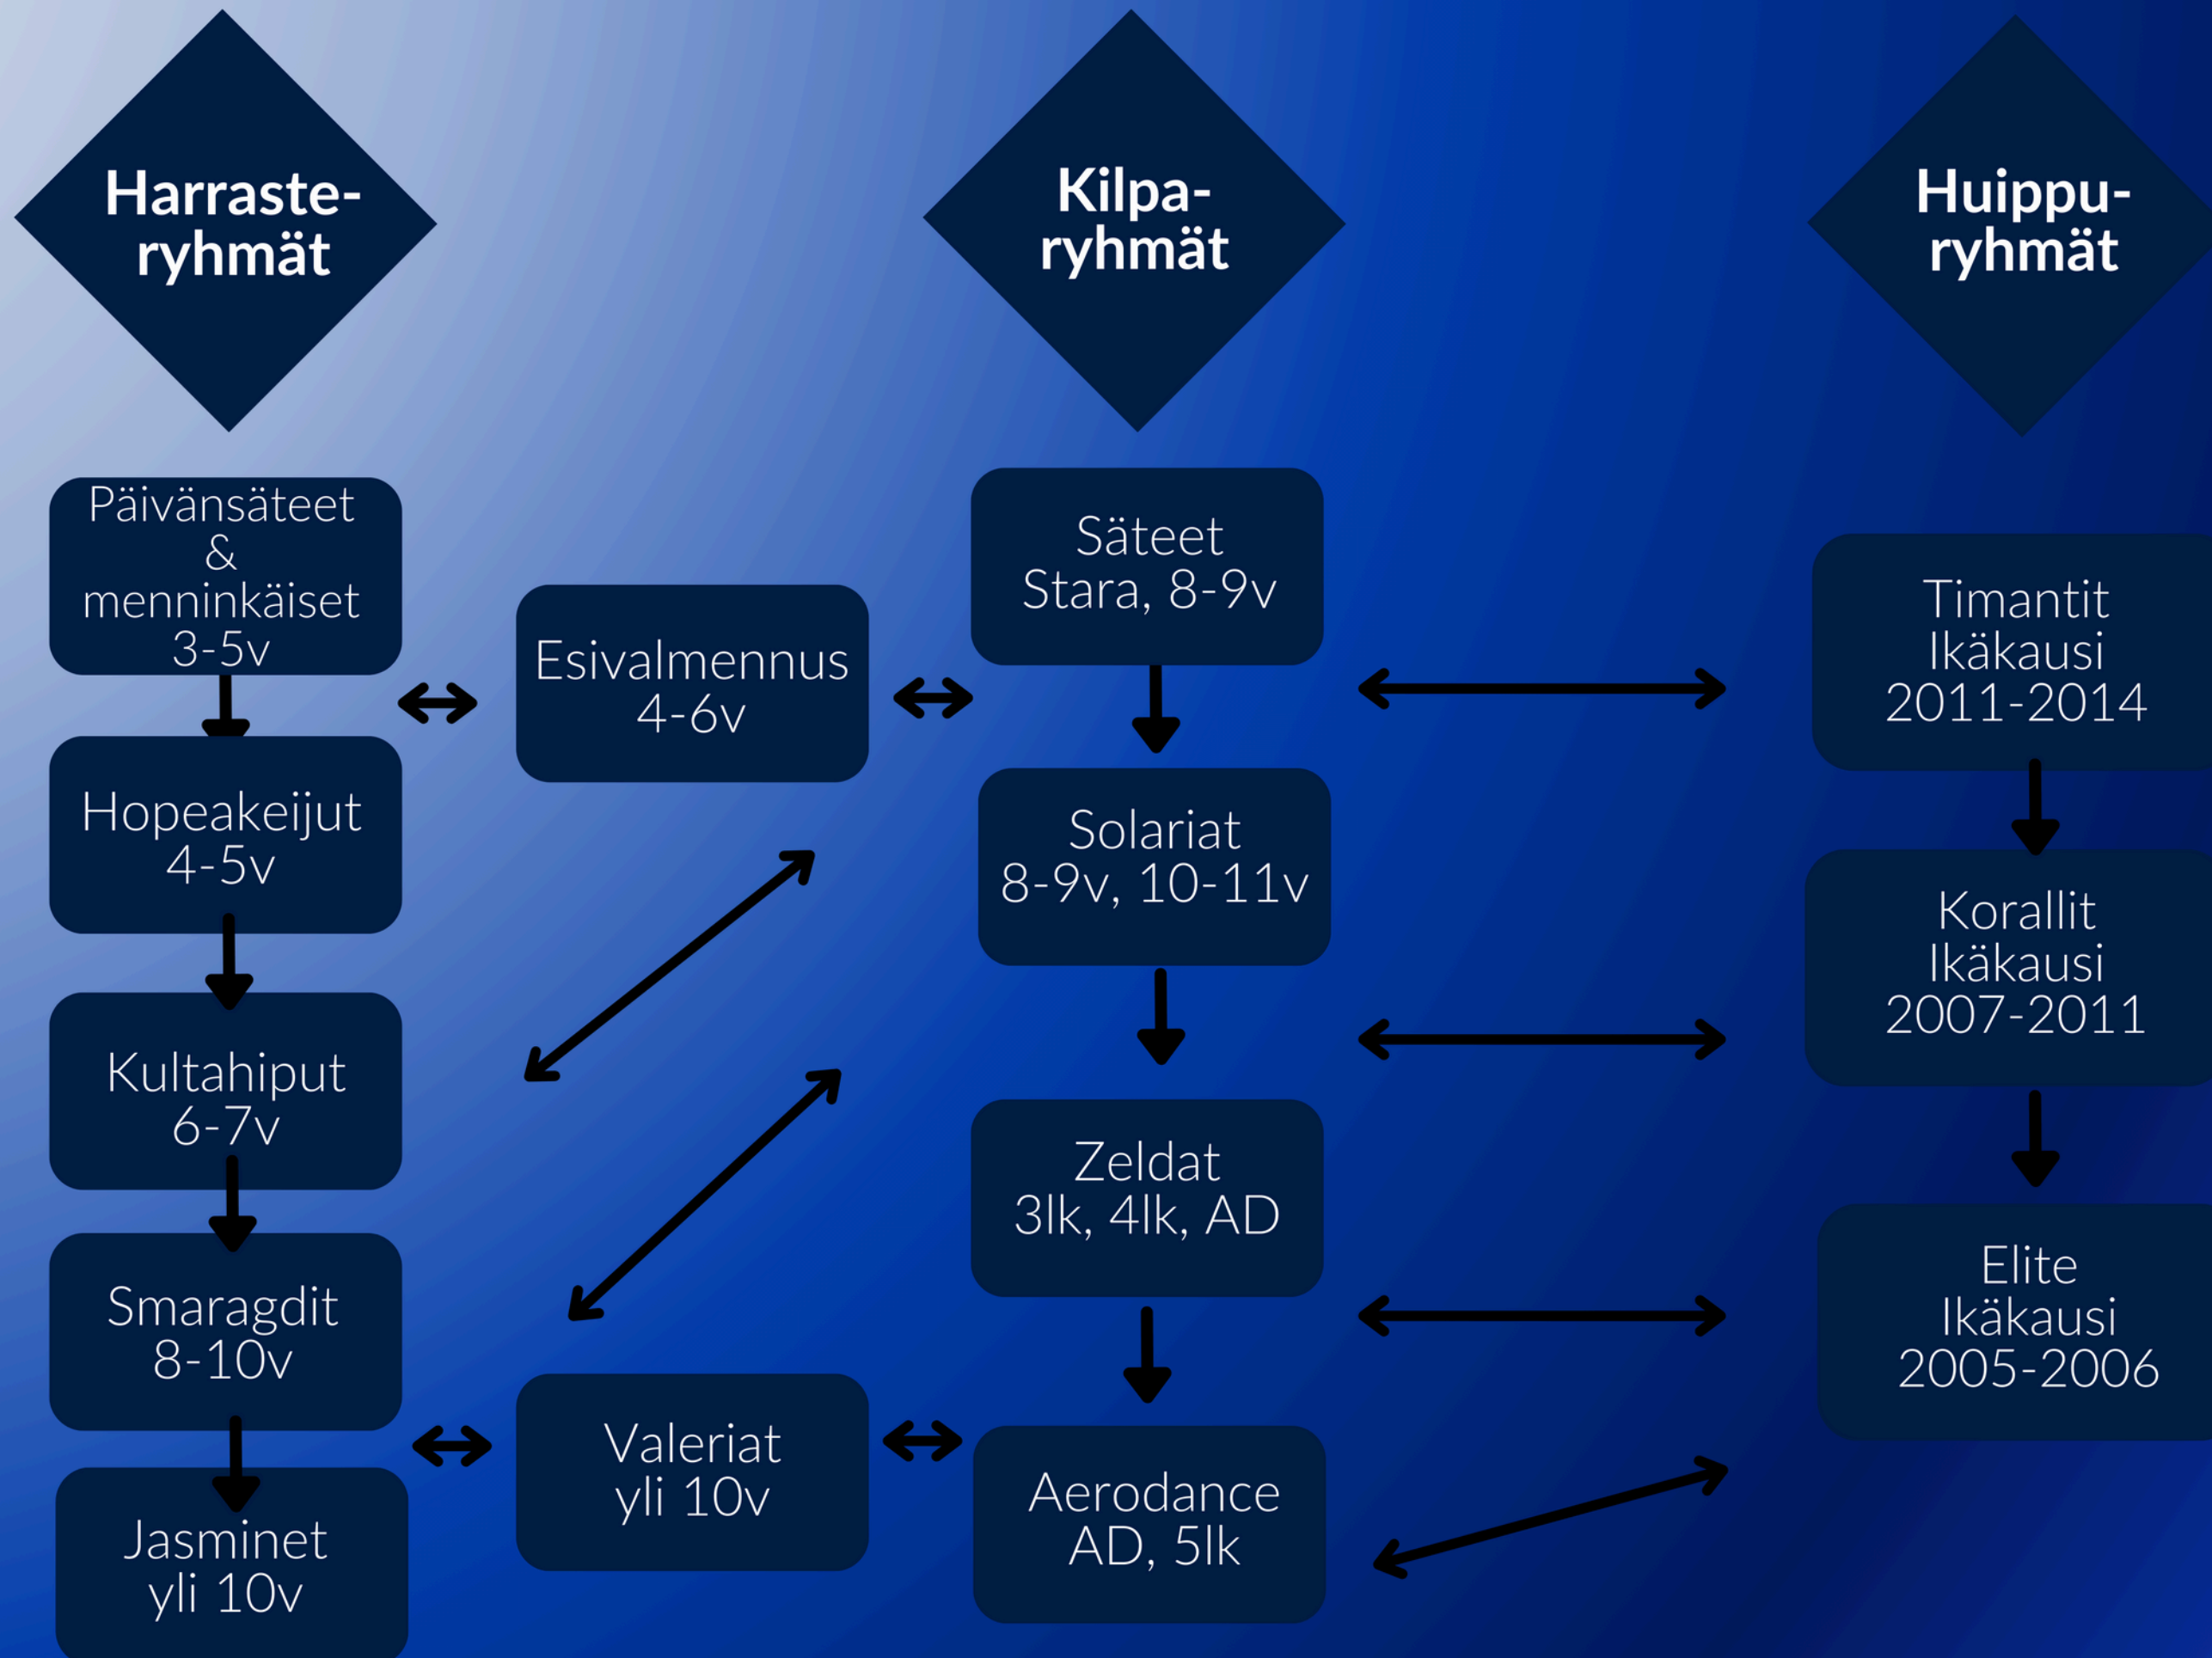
Harraste-ryhmät

Kilpa-ryhmät

Huippu-ryhmät

Päivänsäteet & menninkäiset 3-5v

Hopeakeijut 4-5v

Kultahiput 6-7v

Smaragdit 8-10v

Jasminet yli 10v

Esivalmennus 4-6v

Valeriat yli 10v

Säteet Stara, 8-9v

Solariat 8-9v, 10-11v

Zeldat 3lk, 4lk, AD

Aerodance AD, 5lk

Timantit Ikäkausi 2011-2014

Korallit Ikäkausi 2007-2011

Elite Ikäkausi 2005-2006